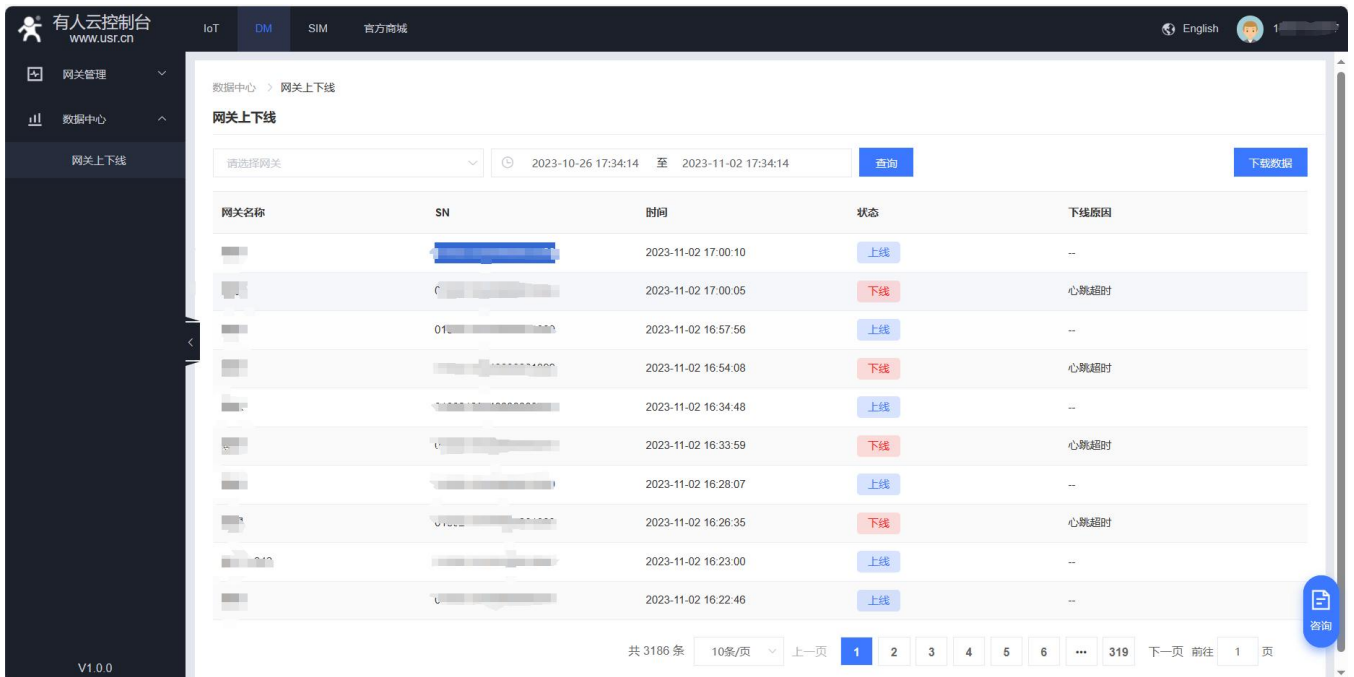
有人云控制台
www.usr.cn

IoT DM SIM 官方商城

English 1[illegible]

网关管理
数据中心
网关上下线

V1.0.0

数据中心 > 网关上下线

网关上下线

请选择网关 2023-10-26 17:34:14 至 2023-11-02 17:34:14 查询 下载数据

| 网关名称 | SN | 时间 | 状态 | 下线原因 |
|---|---|---|---|---|
| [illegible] | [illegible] | 2023-11-02 17:00:10 | 上线 | -- |
| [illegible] | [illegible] | 2023-11-02 17:00:05 | 下线 | 心跳超时 |
| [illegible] | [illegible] | 2023-11-02 16:57:56 | 上线 | -- |
| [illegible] | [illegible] | 2023-11-02 16:54:08 | 下线 | 心跳超时 |
| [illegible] | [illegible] | 2023-11-02 16:34:48 | 上线 | -- |
| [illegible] | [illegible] | 2023-11-02 16:33:59 | 下线 | 心跳超时 |
| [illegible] | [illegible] | 2023-11-02 16:28:07 | 上线 | -- |
| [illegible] | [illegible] | 2023-11-02 16:26:35 | 下线 | 心跳超时 |
| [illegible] | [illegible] | 2023-11-02 16:23:00 | 上线 | -- |
| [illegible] | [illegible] | 2023-11-02 16:22:46 | 上线 | -- |

共 3186 条 10条/页 上一页 1 2 3 4 5 6 ··· 319 下一页 前往 1 页

咨询